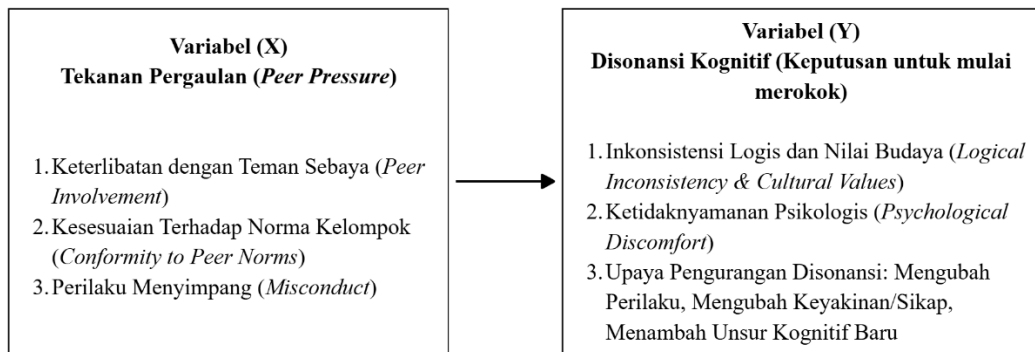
**Variabel (X)**
**Tekanan Pergaulan (*Peer Pressure*)**

1. Keterlibatan dengan Teman Sebaya (*Peer Involvement*)
2. Kesesuaian Terhadap Norma Kelompok (*Conformity to Peer Norms*)
3. Perilaku Menyimpang (*Misconduct*)

**Variabel (Y)**
**Disonansi Kognitif (Keputusan untuk mulai merokok)**

1. Inkonsistensi Logis dan Nilai Budaya (*Logical Inconsistency & Cultural Values*)
2. Ketidaknyamanan Psikologis (*Psychological Discomfort*)
3. Upaya Pengurangan Disonansi: Mengubah Perilaku, Mengubah Keyakinan/Sikap, Menambah Unsur Kognitif Baru